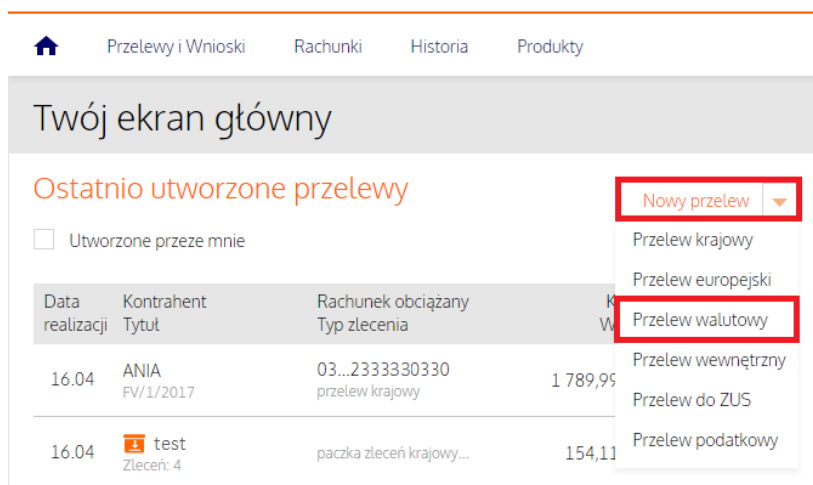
Przelewy i Wnioski Rachunki Historia Produkty

Twój ekran główny

Ostatnio utworzone przelewy

Nowy przelew

Utworzone przeze mnie

Przelew krajowy
Przelew europejski
Przelew walutowy
Przelew wewnętrzny
Przelew do ZUS
Przelew podatkowy

| Data realizacji | Kontrahent Tytuł | Rachunek obciążany Typ zlecenia | K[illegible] W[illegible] |
|---|---|---|---|
| 16.04 | ANIA FV/1/2017 | 03...2333330330 przelew krajowy | 1 789,99 |
| 16.04 | test Zleceń: 4 | paczka zleceń krajowy... | 154,11 |